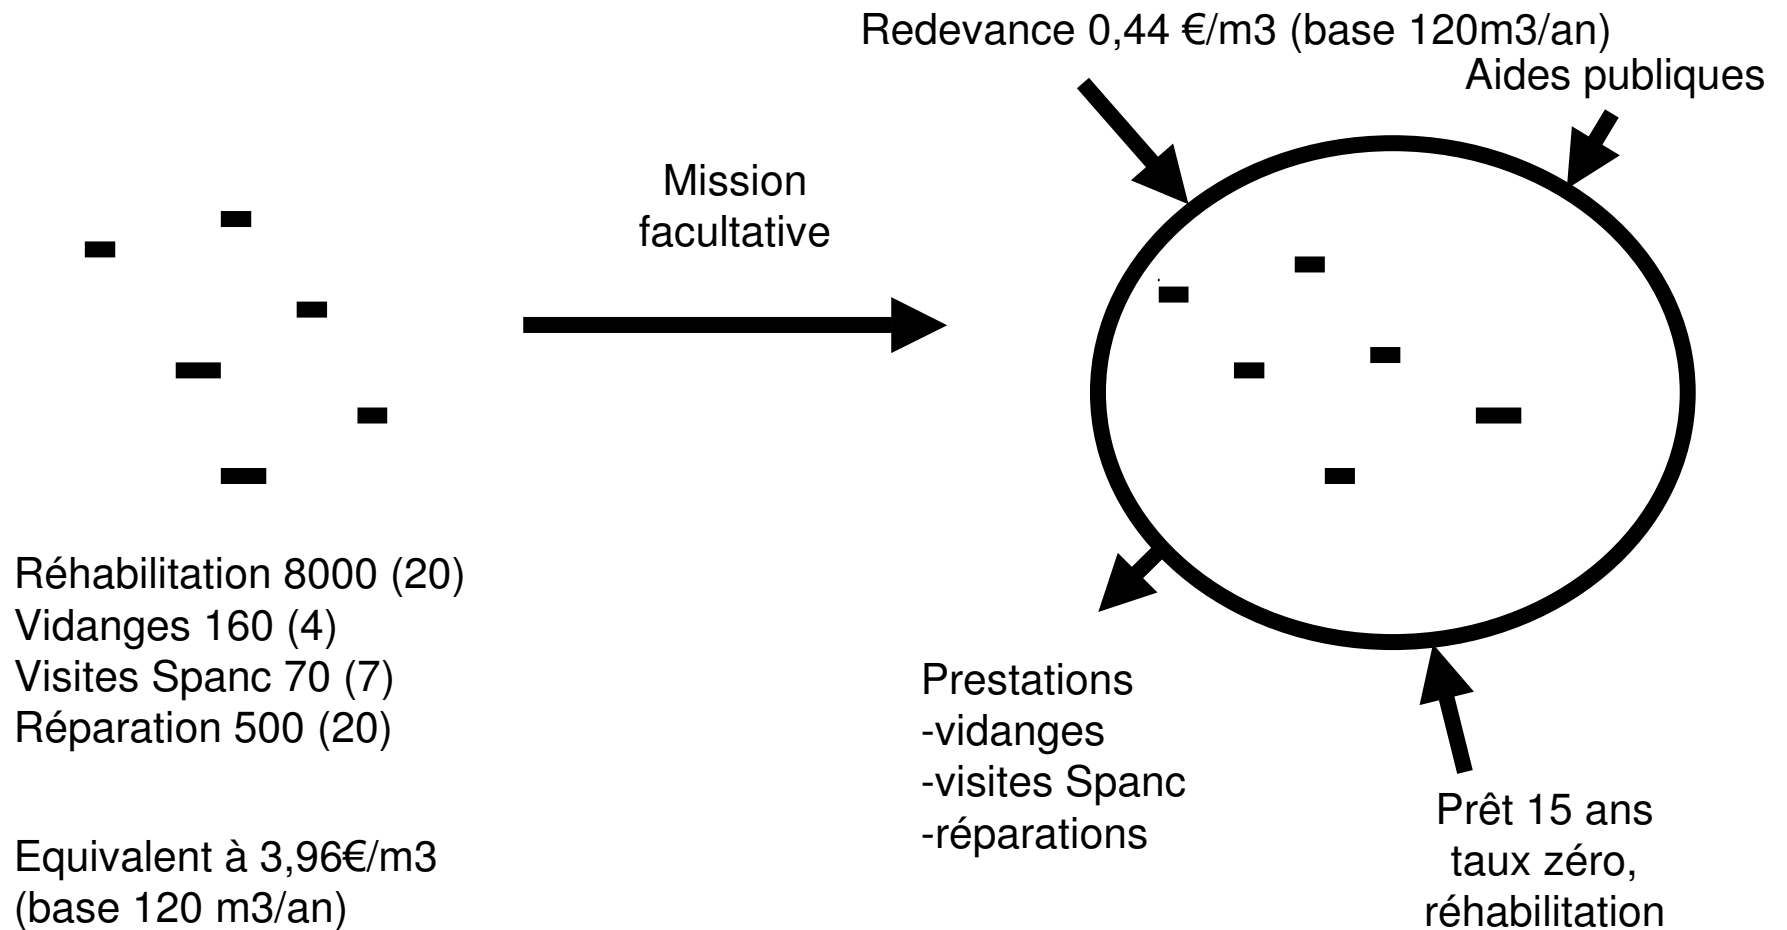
Redevance 0,44 €/m3 (base 120m3/an)

Aides publiques

Mission facultative

Réhabilitation 8000 (20)
Vidanges 160 (4)
Visites Spanc 70 (7)
Réparation 500 (20)

Equivalent à 3,96€/m3
(base 120 m3/an)

Prestations
-vidanges
-visites Spanc
-réparations

Prêt 15 ans
taux zéro,
réhabilitation